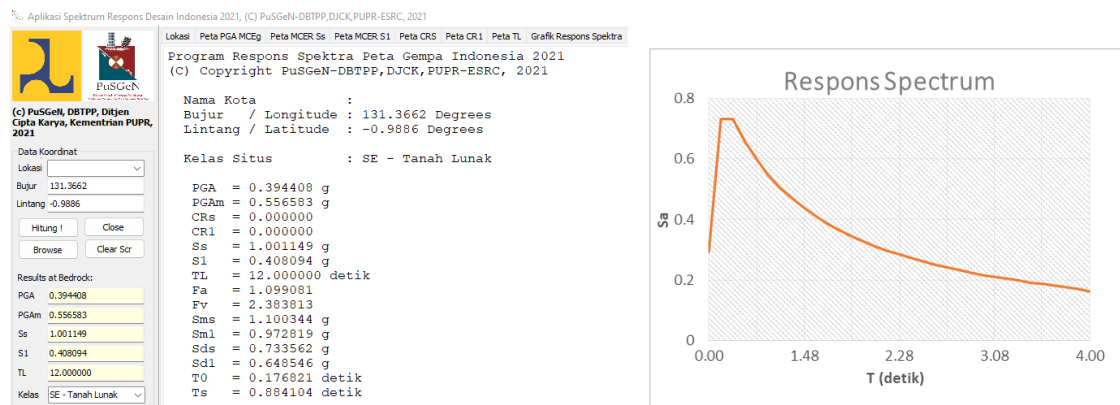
Aplikasi Spektrum Respons Desain Indonesia 2021, (C) PuSGeN-DBTPP,DJCK,PUPR-ESRC, 2021

PuSGeN

(c) PuSGeN, DBTPP, Ditjen Cipta Karya, Kementrian PUPR, 2021

Data Koordinat
Lokasi
Bujur 131.3662
Lintang -0.9886
Hitung !
Close
Browse
Clear Scr

Results at Bedrock:
PGA 0.394408
PGAm 0.556583
Ss 1.001149
S1 0.408094
TL 12.000000
Kelas SE - Tanah Lunak

Lokasi | Peta PGA MCEg | Peta MCER Ss | Peta MCER S1 | Peta CRS | Peta CR1 | Peta TL | Grafik Respons Spektra

Program Respons Spektra Peta Gempa Indonesia 2021
(C) Copyright PuSGeN-DBTPP,DJCK,PUPR-ESRC, 2021

Nama Kota :
Bujur / Longitude : 131.3662 Degrees
Lintang / Latitude : -0.9886 Degrees

Kelas Situs : SE - Tanah Lunak

PGA = 0.394408 g
PGAm = 0.556583 g
CRs = 0.000000
CR1 = 0.000000
Ss = 1.001149 g
S1 = 0.408094 g
TL = 12.000000 detik
Fa = 1.099081
Fv = 2.383813
Sms = 1.100344 g
Sm1 = 0.972819 g
Sds = 0.733562 g
Sd1 = 0.648546 g
T0 = 0.176821 detik
Ts = 0.884104 detik

Respons Spectrum
Sa
0.8
0.6
0.4
0.2
0
0.00
1.48
2.28
3.08
4.00
T (detik)